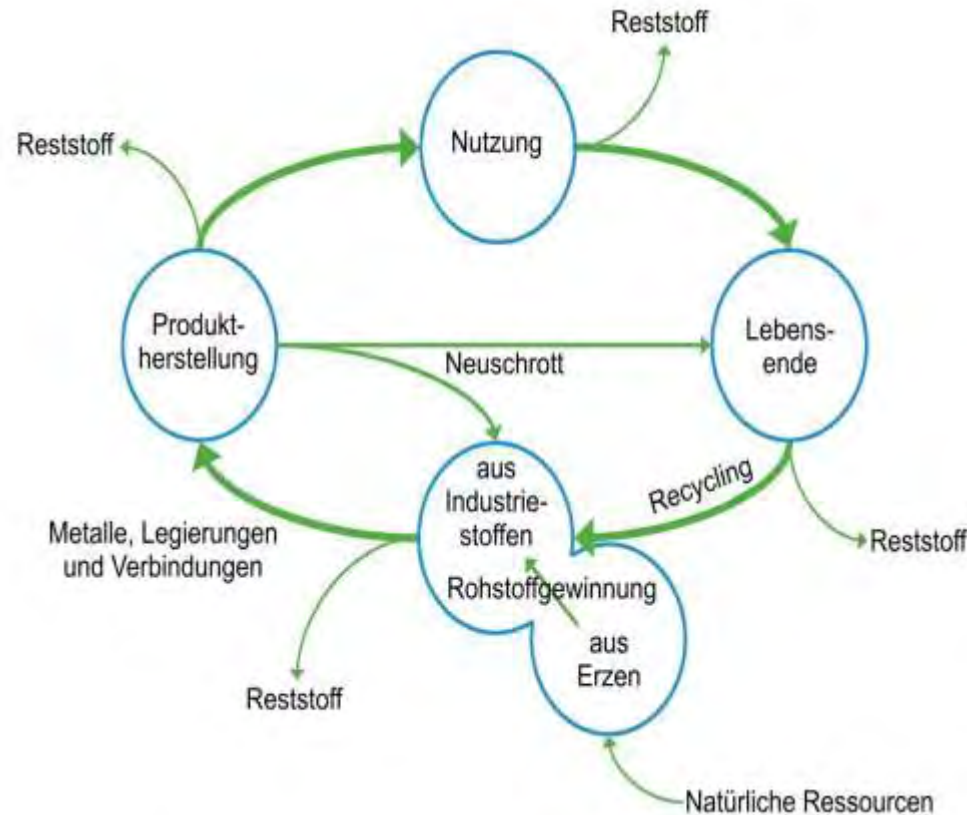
Reststoff

Reststoff

Nutzung

Produktherstellung

Lebensende

Neuschrott

aus Industriestoffen

Recycling

Metalle, Legierungen und Verbindungen

Reststoff

Rohstoffgewinnung

aus Erzen

Reststoff

Natürliche Ressourcen